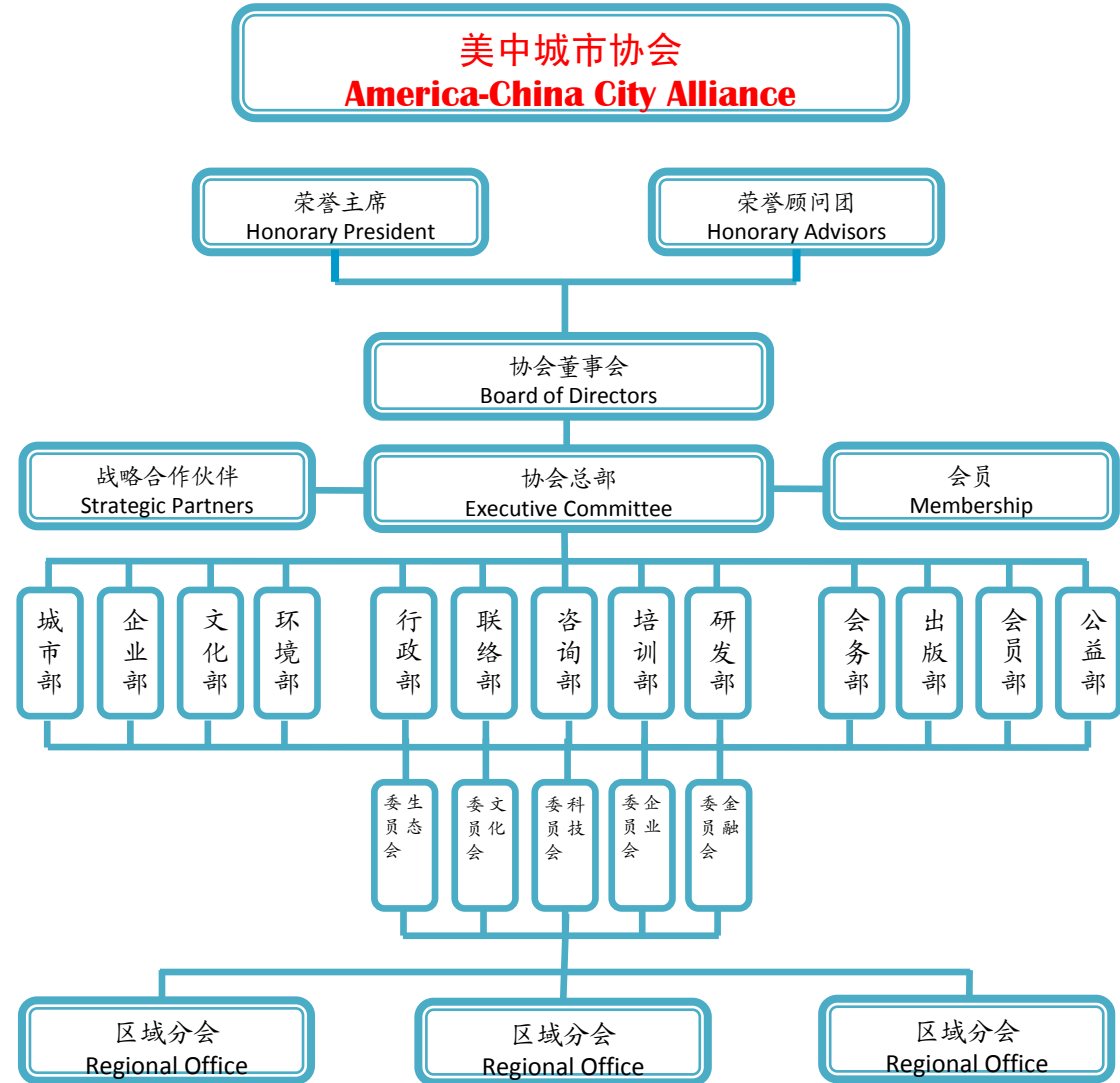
美中城市协会
America-China City Alliance

荣誉主席
Honorary President

荣誉顾问团
Honorary Advisors

协会董事会
Board of Directors

战略合作伙伴
Strategic Partners

协会总部
Executive Committee

会员
Membership

城市部

企业部

文化部

环境部

行政部

联络部

咨询部

培训部

研发部

会务部

出版部

会员部

公益部

生态委员会

文化委员会

科技委员会

企业委员会

金融委员会

区域分会
Regional Office

区域分会
Regional Office

区域分会
Regional Office